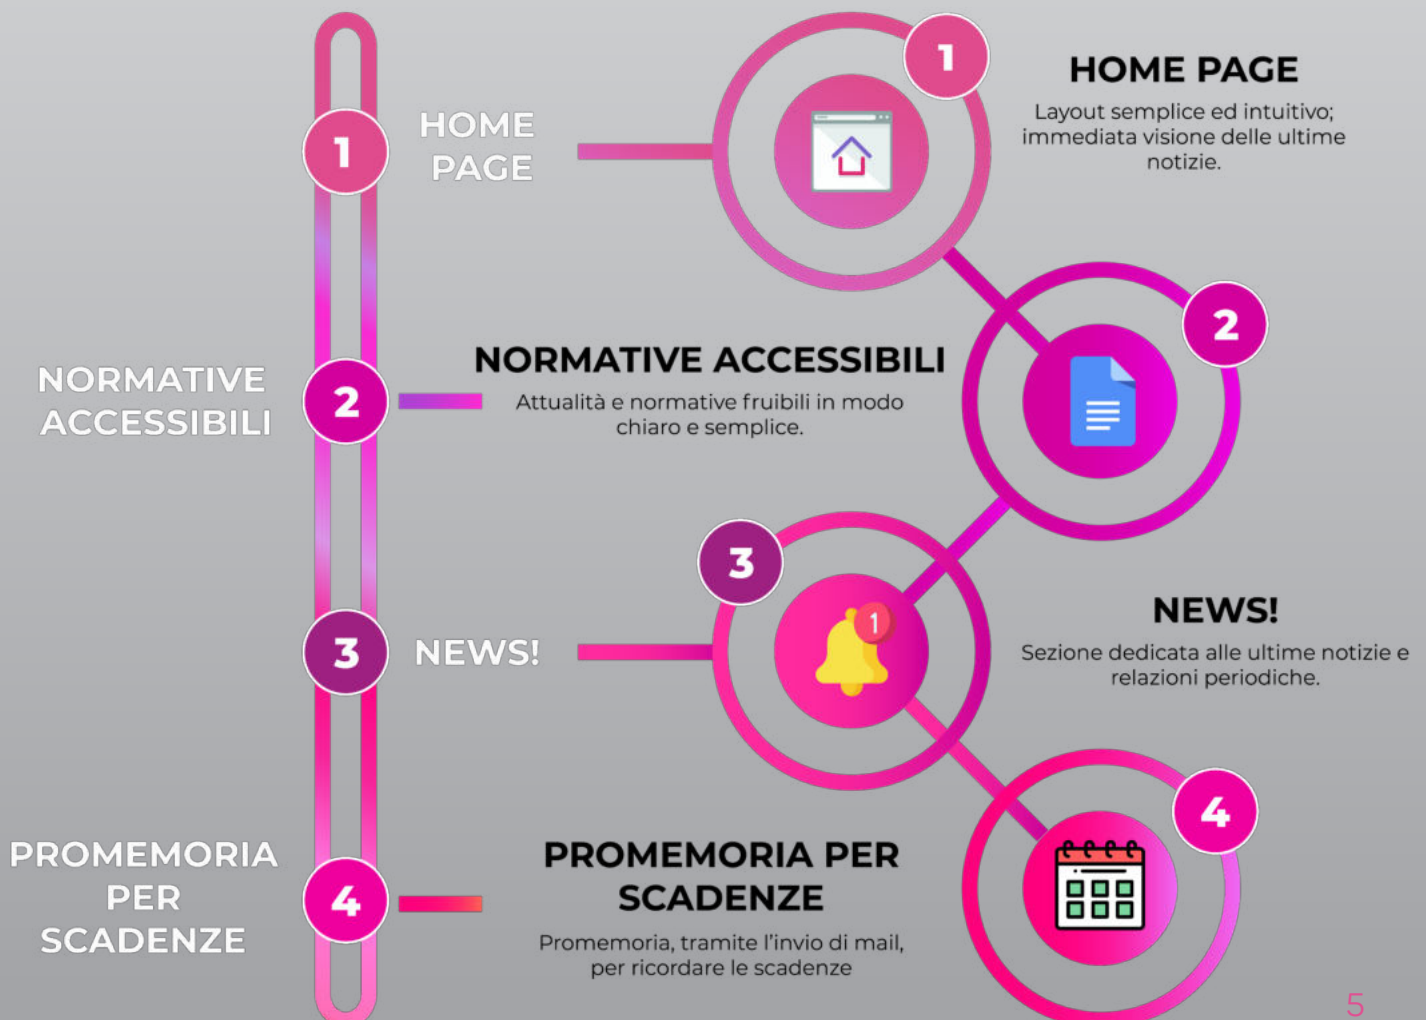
1

HOME PAGE

1

HOME PAGE

Layout semplice ed intuitivo; immediata visione delle ultime notizie.

2

NORMATIVE ACCESSIBILI

2

NORMATIVE ACCESSIBILI

Attualità e normative fruibili in modo chiaro e semplice.

3

NEWS!

3

1

NEWS!

Sezione dedicata alle ultime notizie e relazioni periodiche.

4

PROMEMORIA PER SCADENZE

4

PROMEMORIA PER SCADENZE

Promemoria, tramite l'invio di mail, per ricordare le scadenze

5